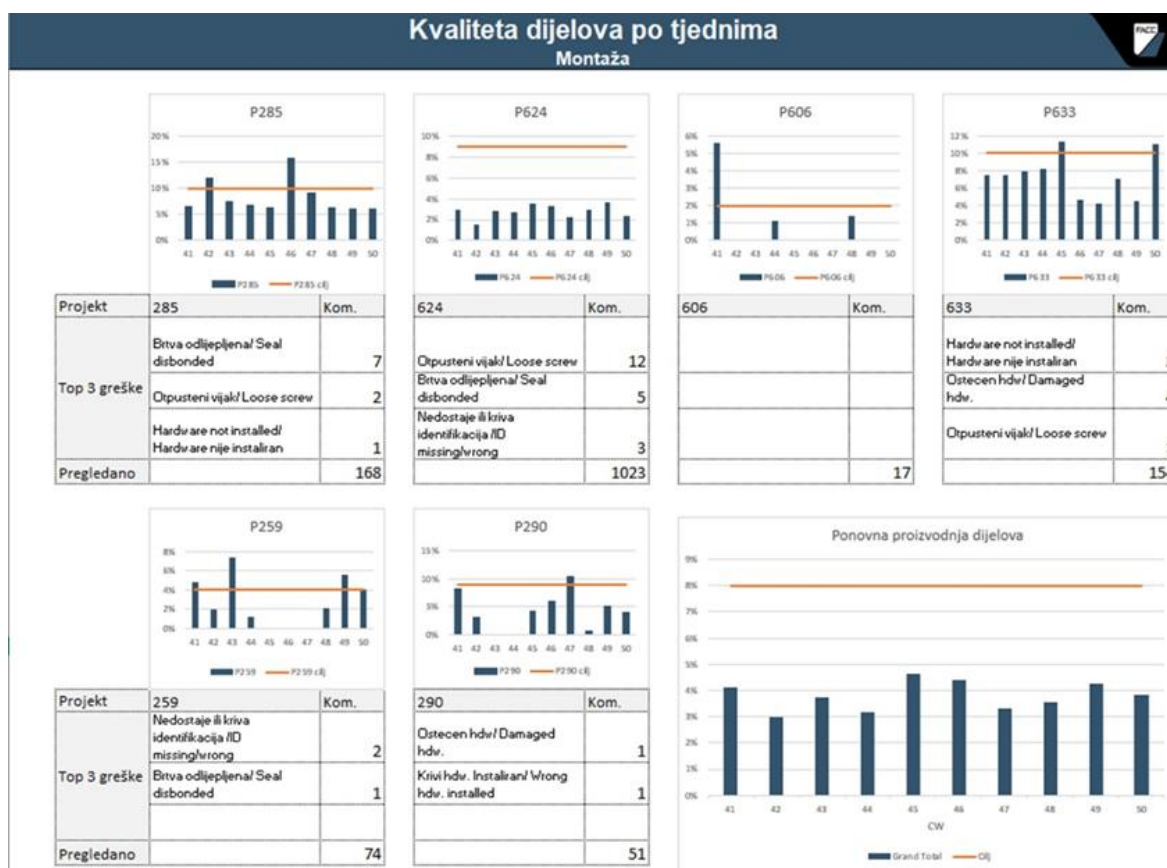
Kvaliteta dijelova po tjednima
Montaža

P285
20%
15%
10%
5%
0%
41 42 43 44 45 46 47 48 49 50
P285 P285 cilj

P624
10%
8%
6%
4%
2%
0%
41 42 43 44 45 46 47 48 49 50
P624 P624 cilj

P606
6%
5%
4%
3%
2%
1%
0%
41 42 43 44 45 46 47 48 49 50
P606 P606 cilj

P633
12%
10%
8%
6%
4%
2%
0%
41 42 43 44 45 46 47 48 49 50
P633 P633 cilj

| Projekt | 285 | Kom. | 624 | Kom. | 606 | Kom. | 633 | Kom. |
|---|---|---|---|---|---|---|---|---|
| Top 3 greške | Brtva odlijepljena/ Seal disbonded | 7 | Otpusteni vijak/ Loose screw | 12 | | | Hardware not installed/ Hardware nije instaliran | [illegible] |
| | Otpusteni vijak/ Loose screw | 2 | Brtva odlijepljena/ Seal disbonded | 5 | | | Ostecen hdv/ Damaged hdv. | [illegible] |
| | Hardware not installed/ Hardware nije instaliran | 1 | Nedostaje ili kriva identifikacija /ID missing/wrong | 3 | | | Otpusteni vijak/ Loose screw | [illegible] |
| Pregledano | | 168 | | 1023 | | 17 | | 15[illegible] |

P259
8%
6%
4%
2%
0%
41 42 43 44 45 46 47 48 49 50
P259 P259 cilj

P290
15%
10%
5%
0%
41 42 43 44 45 46 47 48 49 50
P290 P290 cilj

| Projekt | 259 | Kom. | 290 | Kom. |
|---|---|---|---|---|
| Top 3 greške | Nedostaje ili kriva identifikacija /ID missing/wrong | 2 | Ostecen hdv/ Damaged hdv. | 1 |
| | Brtva odlijepljena/ Seal disbonded | 1 | Krivi hdv. Instaliran/ Wrong hdv. installed | 1 |
| | | | | |
| Pregledano | | 74 | | 51 |

Ponovna proizvodnja dijelova
9%
8%
7%
6%
5%
4%
3%
2%
1%
0%
41 42 43 44 45 46 47 48 49 50
CW
Grand Total Cilj